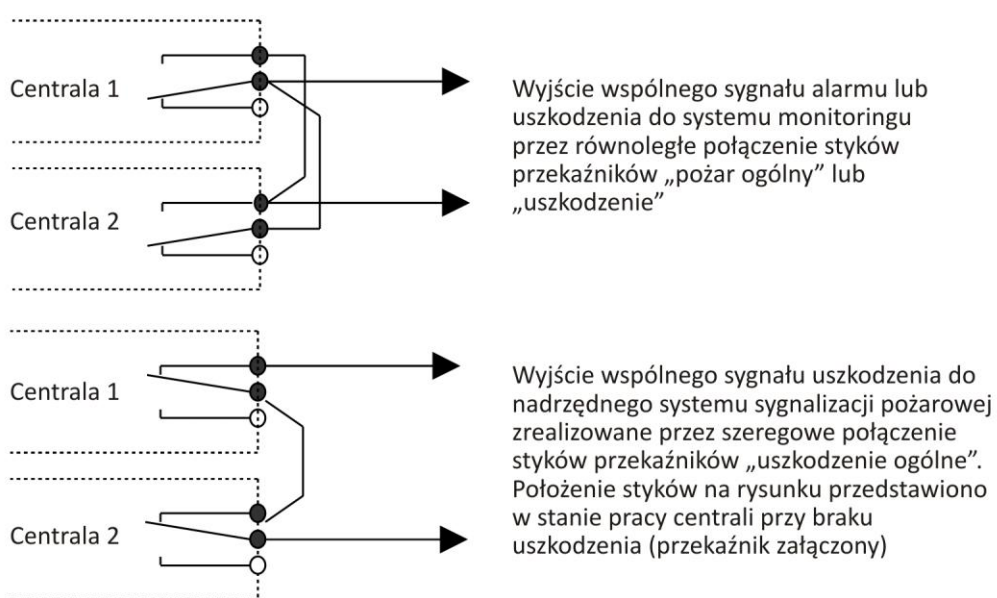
Centrala 1

Centrala 2

Wyjście wspólnego sygnału alarmu lub uszkodzenia do systemu monitoringu przez równoległe połączenie styków przekaźników „pożar ogólny" lub „uszkodzenie"

Centrala 1

Centrala 2

Wyjście wspólnego sygnału uszkodzenia do nadrzędnego systemu sygnalizacji pożarowej zrealizowane przez szeregowe połączenie styków przekaźników „uszkodzenie ogólne". Położenie styków na rysunku przedstawiono w stanie pracy centrali przy braku uszkodzenia (przekaźnik załączony)